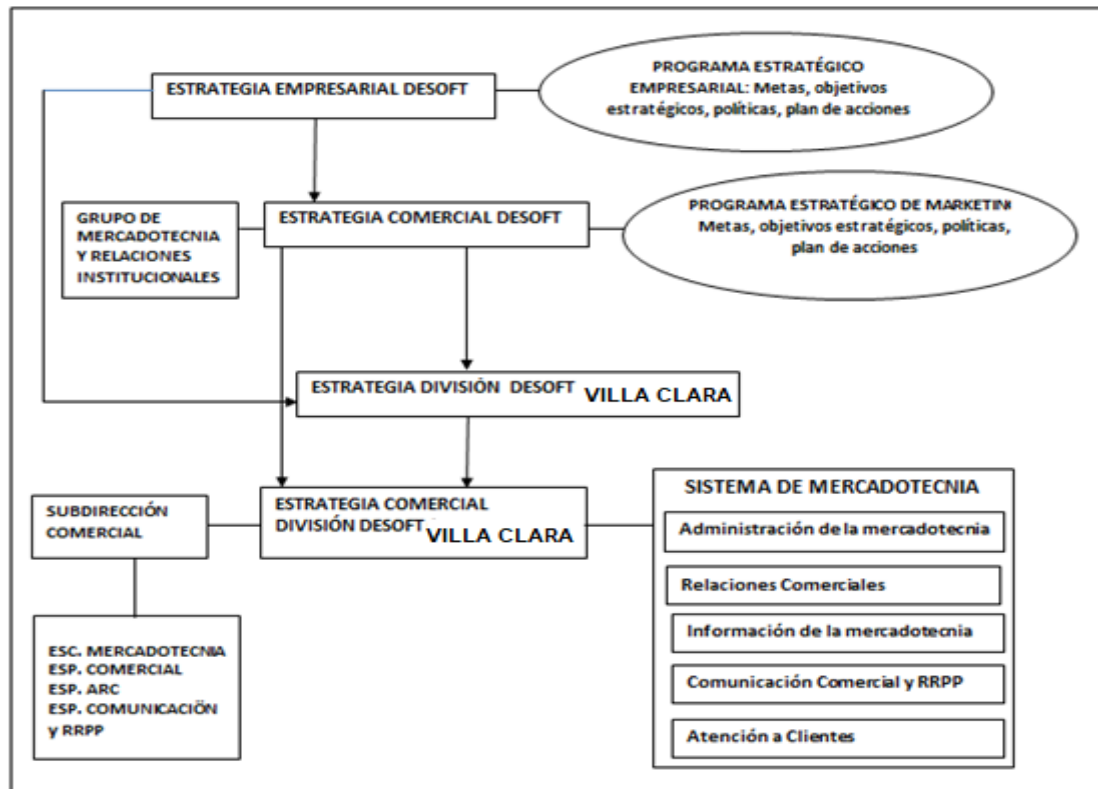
ESTRATEGIA EMPRESARIAL DESOFT

PROGRAMA ESTRATÉGICO EMPRESARIAL: Metas, objetivos estratégicos, políticas, plan de acciones

GRUPO DE MERCADOTECNIA Y RELACIONES INSTITUCIONALES

ESTRATEGIA COMERCIAL DESOFT

PROGRAMA ESTRATÉGICO DE MARKETIN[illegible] Metas, objetivos estratégicos, políticas, plan de acciones

ESTRATEGIA DIVISIÓN DESOFT VILLA CLARA

SUBDIRECCIÓN COMERCIAL

ESTRATEGIA COMERCIAL DIVISIÓN DESOFT VILLA CLARA

SISTEMA DE MERCADOTECNIA

Administración de la mercadotecnia

Relaciones Comerciales

Información de la mercadotecnia

Comunicación Comercial y RRPP

Atención a Clientes

ESC. MERCADOTECNIA
ESP. COMERCIAL
ESP. ARC
ESP. COMUNICACIÖN y RRPP